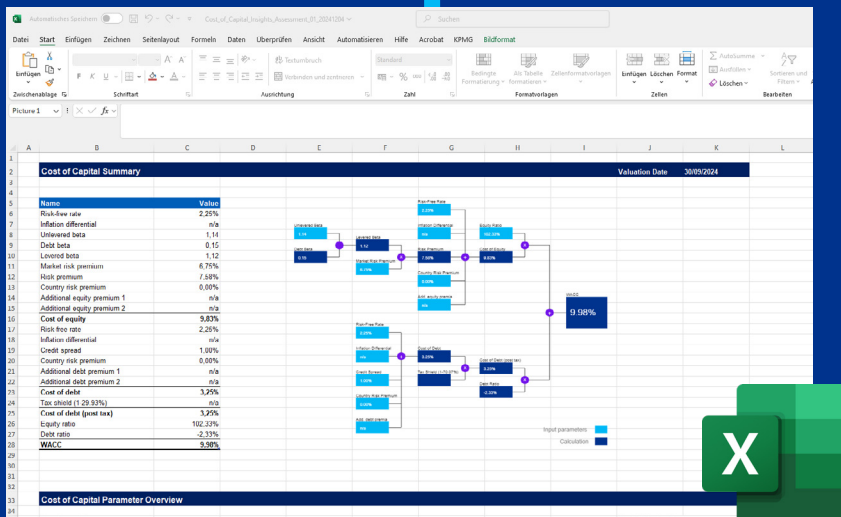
Automatisches Speichern   Cost_of_Capital_Insights_Assessment_01_20241204   Suchen

Datei  Start  Einfügen  Zeichnen  Seitenlayout  Formeln  Daten  Überprüfen  Ansicht  Automatisieren  Hilfe  Acrobat  KPMG  Bildformat

Einfügen  Zwischenablage  Schriftart  Textumbruch  Verbinden und zentrieren  Ausrichtung  Standard  Zahl  Bedingte Formatierung  Als Tabelle formatieren  Zellenformatvorlagen  Formatvorlagen  Einfügen  Löschen  Format  Zellen  AutoSumme  Ausfüllen  Löschen  Sortieren und Filtern  Bearbeiten

Picture 1   fx

Cost of Capital Summary   Valuation Date   30/09/2024

| Name | Value |
|---|---|
| Risk-free rate | 2,25% |
| Inflation differential | n/a |
| Unlevered beta | 1,14 |
| Debt beta | 0,15 |
| Levered beta | 1,12 |
| Market risk premium | 6,75% |
| Risk premium | 7,58% |
| Country risk premium | 0,00% |
| Additional equity premium 1 | n/a |
| Additional equity premium 2 | n/a |
| Cost of equity | 9,83% |
| Risk free rate | 2,25% |
| Inflation differential | n/a |
| Credit spread | 1,00% |
| Country risk premium | 0,00% |
| Additional debt premium 1 | n/a |
| Additional debt premium 2 | n/a |
| Cost of debt | 3,25% |
| Tax shield (1 29.93%) | n/a |
| Cost of debt (post tax) | 3,25% |
| Equity ratio | 102,33% |
| Debt ratio | -2,33% |
| WACC | 9,98% |

Risk-Free Rate 2.25%  Unlevered Beta 1.14  Debt Beta 0.15  Levered Beta 1.12  Market Risk Premium 6.75%  Inflation Differential n/a  Risk Premium 7.58%  Country Risk Premium 0.00%  Add. equity premia n/a  Equity Ratio 102.33%  Cost of Equity 9.83%  WACC 9.98%

Risk-Free Rate 2.25%  Inflation Differential n/a  Credit Spread 1.00%  Country Risk Premium 0.00%  Add. debt premia n/a  Cost of Debt 3.25%  Tax Shield (1-29.93%)  Cost of Debt (post tax) 3.25%  Debt Ratio -2.33%

Input parameters  Calculation

Cost of Capital Parameter Overview